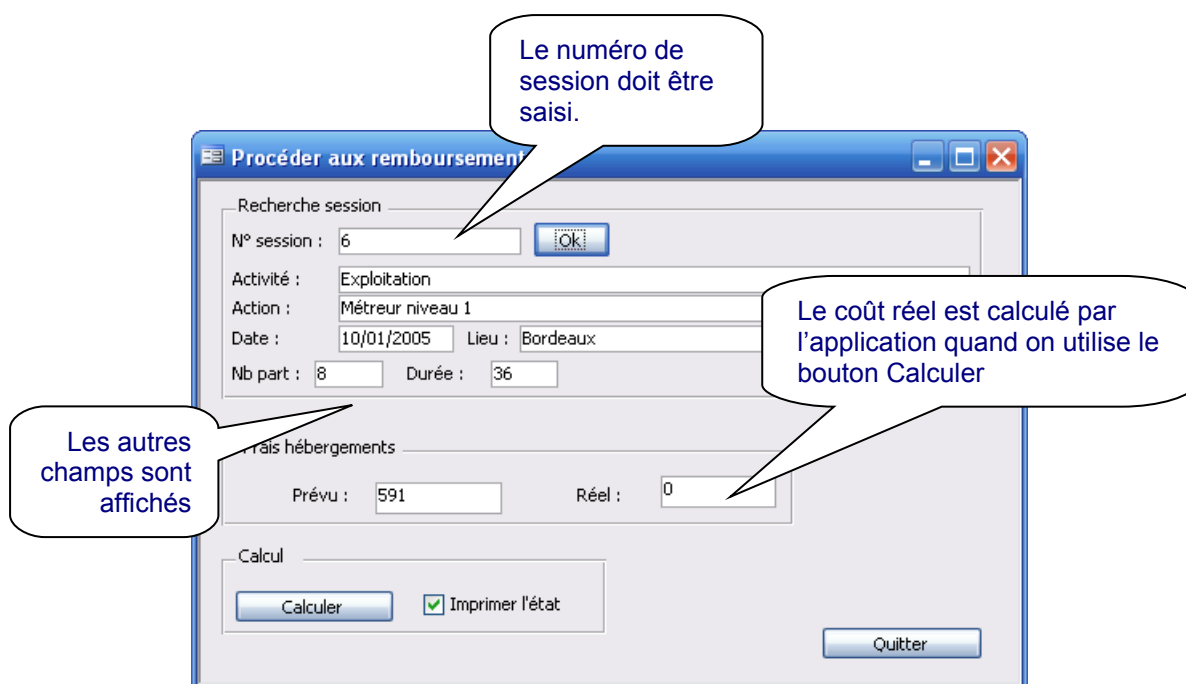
Le numéro de session doit être saisi.

Procéder aux remboursement

Recherche session

N° session : 6 Ok

Activité : Exploitation

Action : Métreur niveau 1

Date : 10/01/2005 Lieu : Bordeaux

Nb part : 8 Durée : 36

Le coût réel est calculé par l'application quand on utilise le bouton Calculer

Les autres champs sont affichés

Frais hébergements

Prévu : 591 Réel : 0

Calcul

Calculer

Imprimer l'état

Quitter